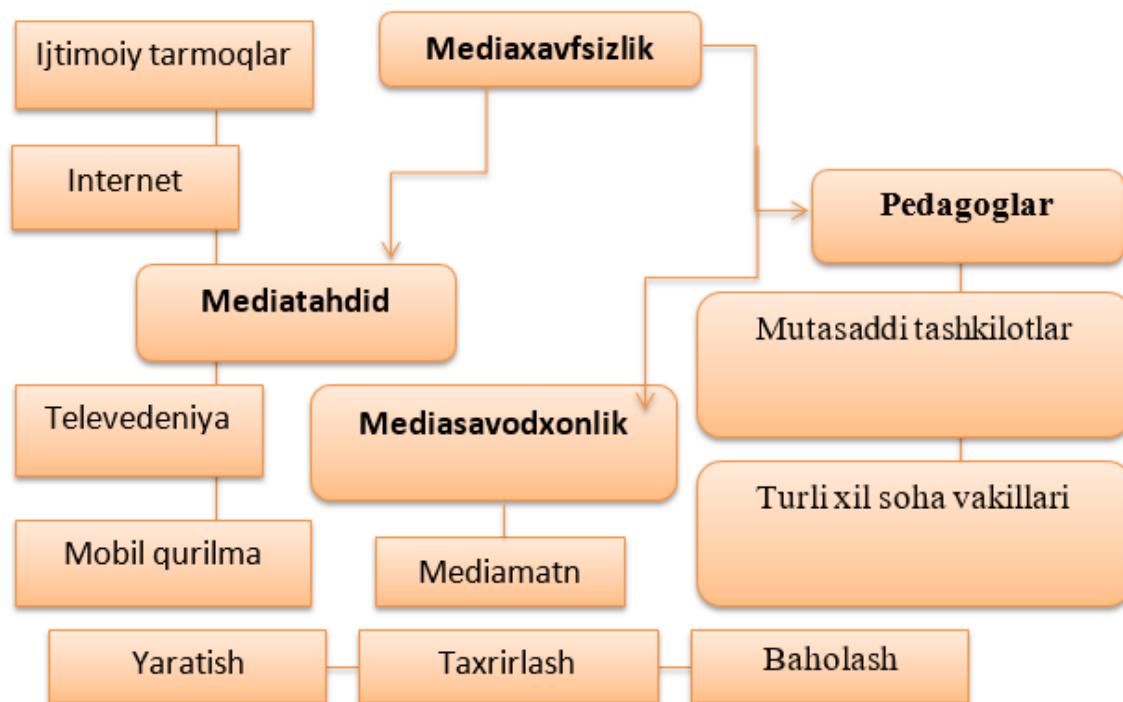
Ijtimoiy tarmoqlar

Mediaxavfsizlik

Internet

Pedagoglar

Mediatahdid

Mutasaddi tashkilotlar

Televedeniya

Mediasavodxonlik

Turli xil soha vakillari

Mobil qurilma

Mediamatn

Yaratish

Taxrirlash

Baholash